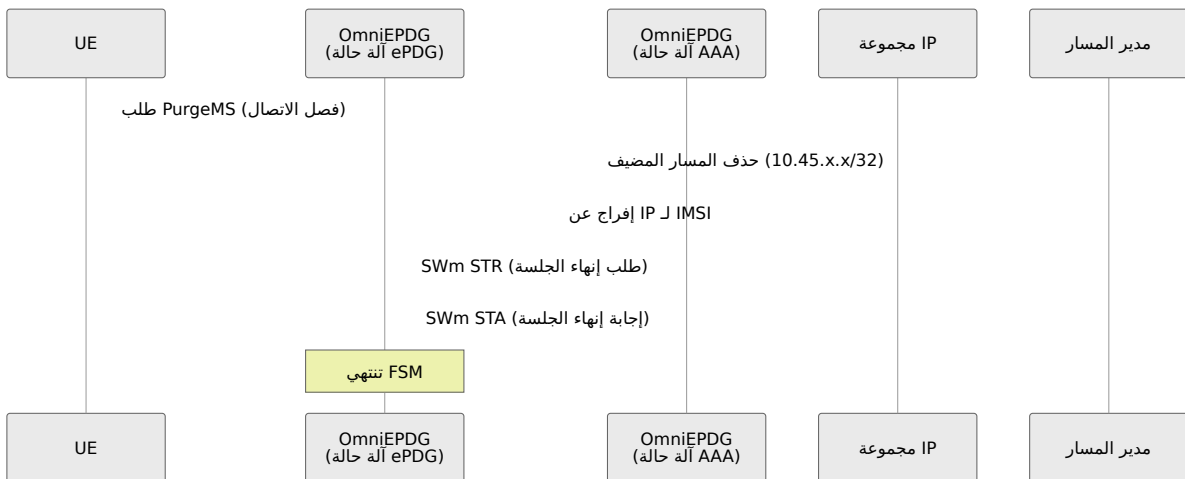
UE

OmniEPDG
(ePDG آلة حالة)

OmniEPDG
(AAA آلة حالة)

IP مجموعة

مدير المسار

(فصل الاتصال) PurgeMS طلب

(10.45.x.x/32) حذف المسار المضيف

IMSI لـ IP إفراج عن

(طلب إنهاء الجلسة) SWm STR

(إجابة إنهاء الجلسة) SWm STA

FSM تنتهي

UE

OmniEPDG
(ePDG آلة حالة)

OmniEPDG
(AAA آلة حالة)

IP مجموعة

مدير المسار